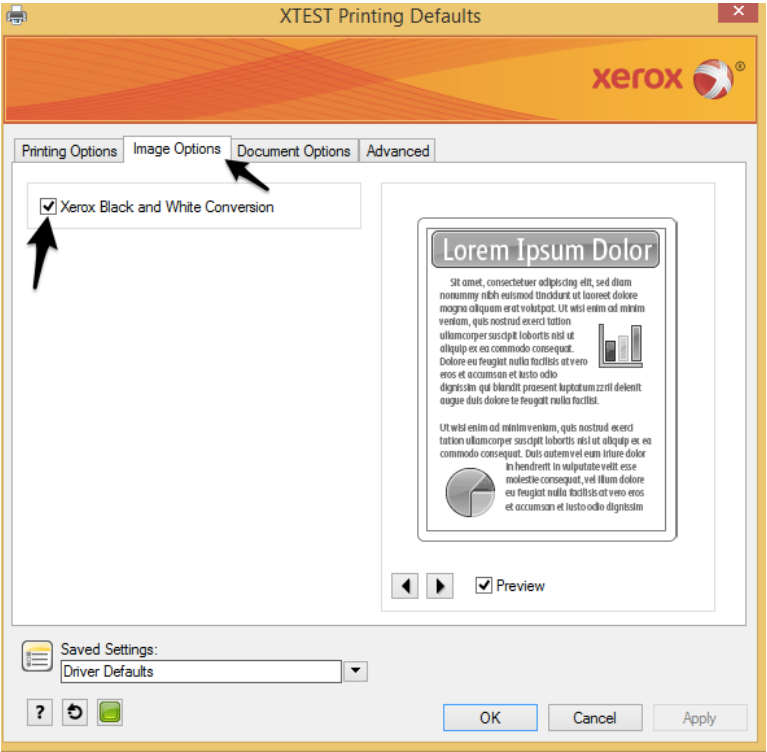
XTEST Printing Defaults

xerox

Printing Options | Image Options | Document Options | Advanced

Xerox Black and White Conversion

Lorem Ipsum Dolor

Sit amet, consectetuer adipiscing elit, sed diam nonummy nibh euismod tincidunt ut laoreet dolore magna aliquam erat volutpat. Ut wisi enim ad minim veniam, quis nostrud exerci tation ullamcorper suscipit lobortis nisl ut aliquip ex ea commodo consequat. Dolore eu feugiat nulla facilisis at vero eros et accumsan et iusto odio dignissim qui blandit praesent luptatum zzril delenit augue duis dolore te feugait nulla facilisi.

Ut wisi enim ad minim veniam, quis nostrud exerci tation ullamcorper suscipit lobortis nisl ut aliquip ex ea commodo consequat. Duis autem vel eum iriure dolor in hendrerit in vulputate velit esse molestie consequat, vel illum dolore eu feugiat nulla facilisis at vero eros et accumsan et iusto odio dignissim

Preview

Saved Settings:
Driver Defaults

?

OK
Cancel
Apply